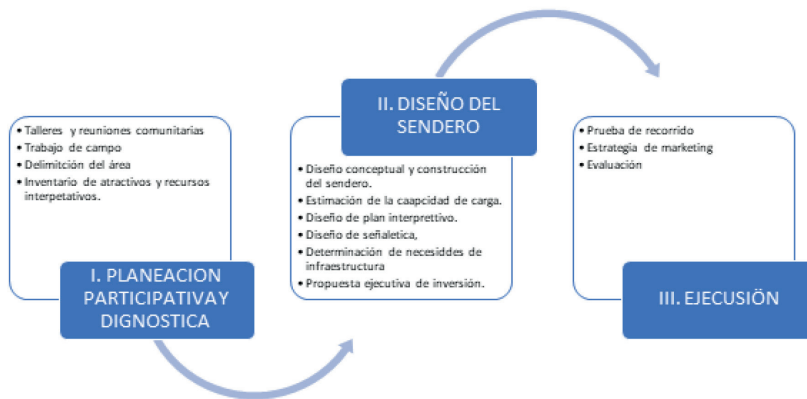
• Talleres y reuniones comunitarias
• Trabajo de campo
• Delimitción del área
• Inventario de atractivos y recursos interpetativos.

I. PLANEACION PARTICIPATIVAY DIGNOSTICA

II. DISEÑO DEL SENDERO

• Diseño conceptual y construcción del sendero.
• Estimación de la caapcidad de carga.
• Diseño de plan interprettivo.
• Diseño de señaletica,
• Determinación de necesiddes de infraestructura
• Propuesta ejecutiva de inversión.

• Prueba de recorrido
• Estrategia de marketing
• Evaluación

III. EJECUSIÓN